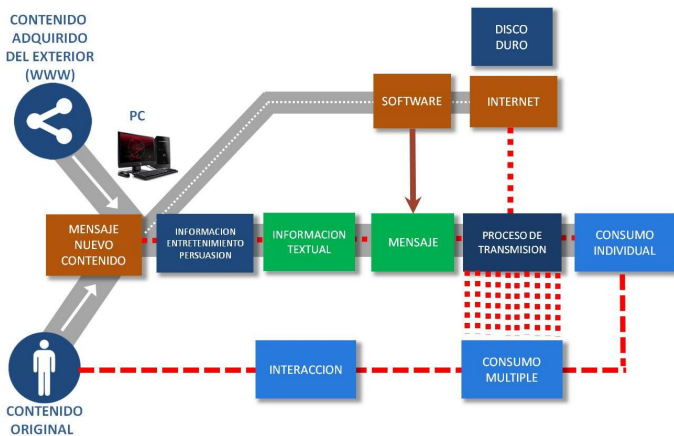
CONTENIDO ADQUIRIDO DEL EXTERIOR (WWW)

PC

DISCO DURO

SOFTWARE

INTERNET

MENSAJE NUEVO CONTENIDO

INFORMACION ENTRETENIMIENTO PERSUASION

INFORMACION TEXTUAL

MENSAJE

PROCESO DE TRANSMISION

CONSUMO INDIVIDUAL

INTERACCION

CONSUMO MULTIPLE

CONTENIDO ORIGINAL